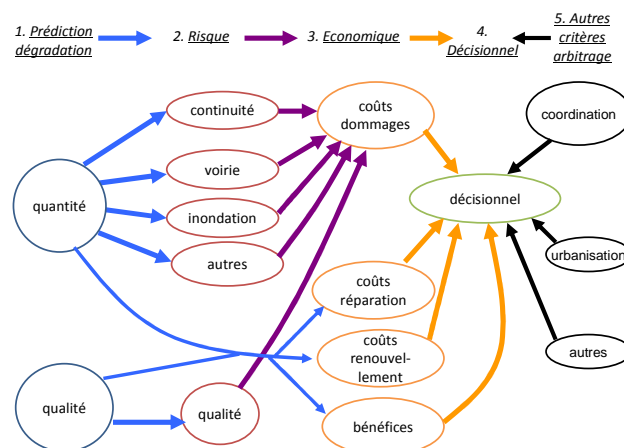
1. Prédiction dégradation

2. Risque

3. Economique

4. Décisionnel

5. Autres critères arbitrage

continuité

coûts dommages

coordination

voirie

quantité

inondation

décisionnel

autres

urbanisation

coûts réparation

coûts renouvellement

autres

qualité

qualité

bénéfices